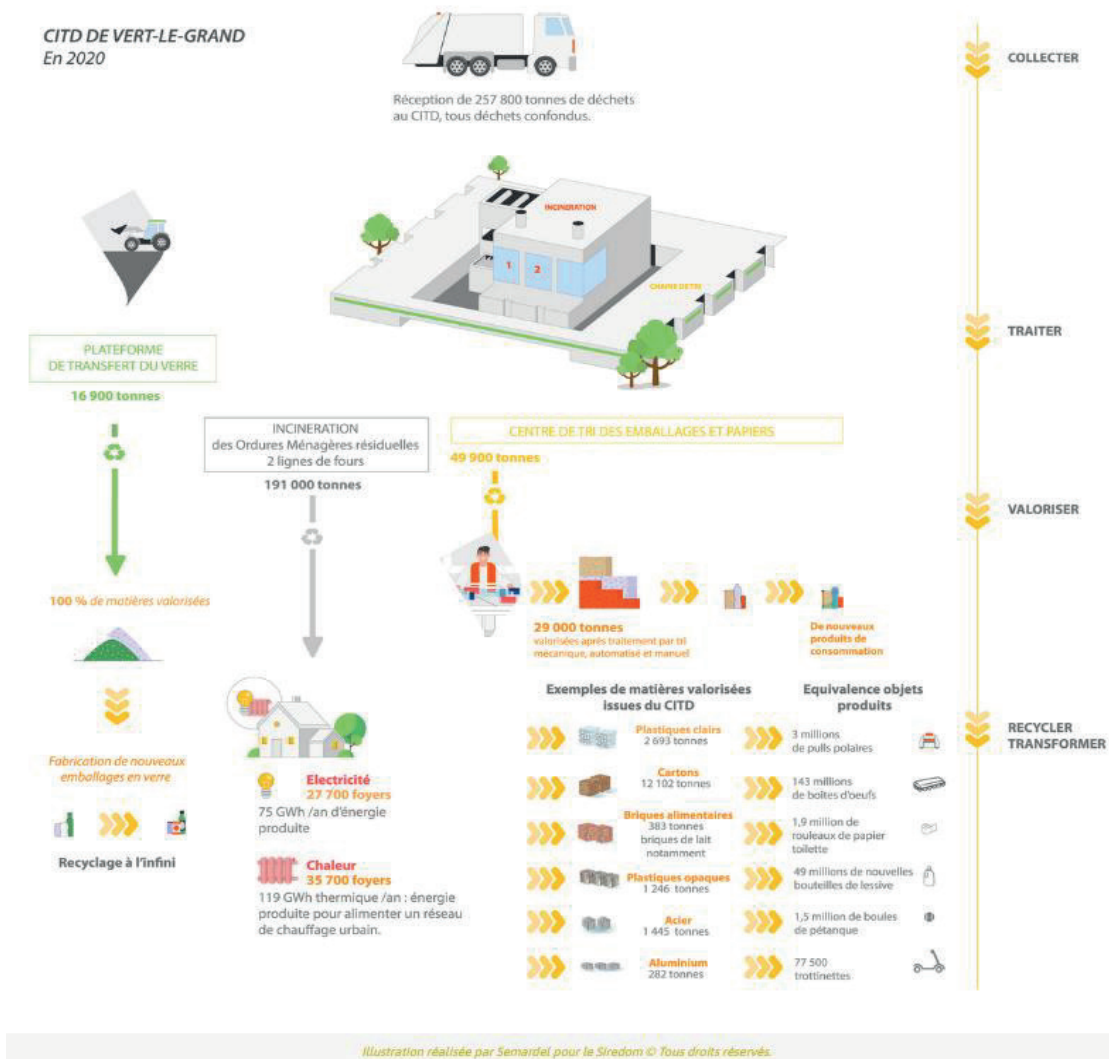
CITD DE VERT-LE-GRAND
En 2020

Réception de 257 800 tonnes de déchets au CITD, tous déchets confondus.

INCINERATION

1 2

CHAINE DE TRI

COLLECTER

TRAITER

VALORISER

RECYCLER TRANSFORMER

PLATEFORME DE TRANSFERT DU VERRE

16 900 tonnes

100 % de matières valorisées

Fabrication de nouveaux emballages en verre

Recyclage à l'infini

INCINERATION des Ordures Ménagères résiduelles 2 lignes de fours

191 000 tonnes

Electricité
27 700 foyers
75 GWh /an d'énergie produite

Chaleur
35 700 foyers
119 GWh thermique /an : énergie produite pour alimenter un réseau de chauffage urbain.

CENTRE DE TRI DES EMBALLAGES ET PAPIERS

49 900 tonnes

29 000 tonnes
valorisées après traitement par tri mécanique, automatisé et manuel

De nouveaux produits de consommation

Exemples de matières valorisées issues du CITD

Equivalence objets produits

Plastiques clairs
2 693 tonnes

3 millions de pulls polaires

Cartons
12 102 tonnes

143 millions de boites d'oeufs

Briques alimentaires
383 tonnes
briques de lait notamment

1,9 million de rouleaux de papier toilette

Plastiques opaques
1 246 tonnes

49 millions de nouvelles bouteilles de lessive

Acier
1 445 tonnes

1,5 million de boules de pétanque

Aluminium
282 tonnes

77 500 trottinettes

Illustration réalisée par Semardel pour le Siredom © Tous droits réservés.